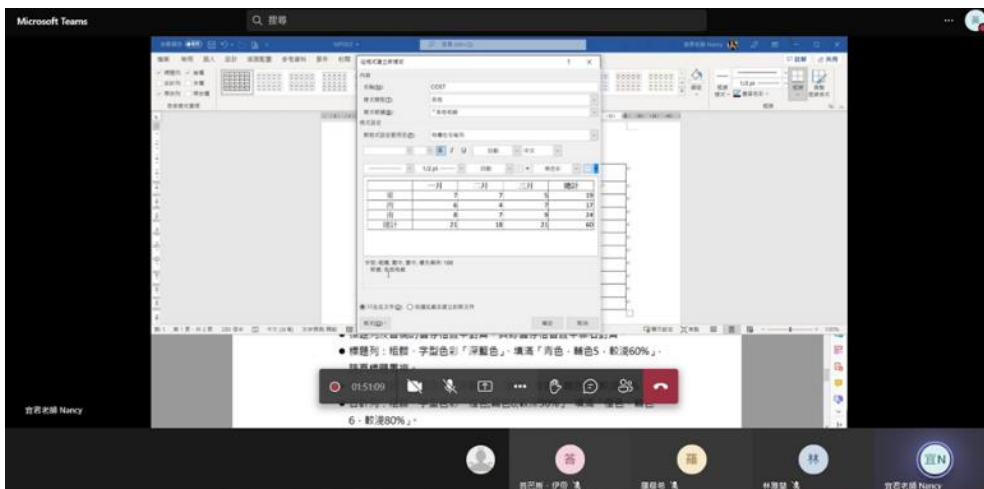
Microsoft Teams

Q 搜尋

...

|  | 一月 | 二月 | 三月 | 總計 |
|---|---|---|---|---|
| 東 | 7 | 7 | 5 | 19 |
| 西 | 6 | 4 | 7 | 17 |
| 南 | 8 | 7 | 9 | 24 |
| 總計 | 21 | 18 | 21 | 60 |

● 標題列：粗體、字型色彩「深藍色」、填滿「青色，輔色5，較淺60%」、

6，較淺80%」。

01:51:09

官君老師 Nancy

答

羅

林

宜N

官君老師 Nancy